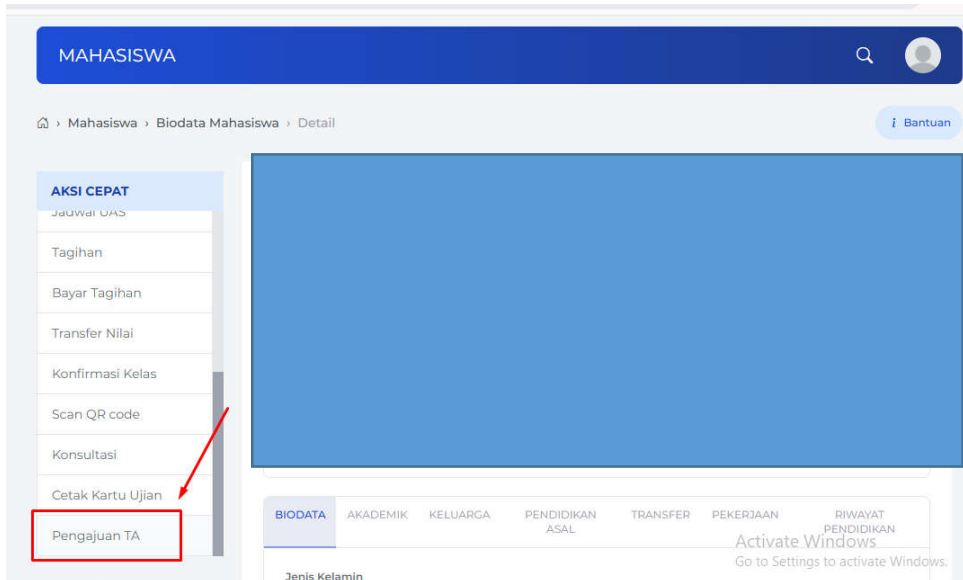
MAHASISWA

Mahasiswa › Biodata Mahasiswa › Detail

Bantuan

AKSI CEPAT

Jadwal UAS

Tagihan

Bayar Tagihan

Transfer Nilai

Konfirmasi Kelas

Scan QR code

Konsultasi

Cetak Kartu Ujian

Pengajuan TA

| BIODATA | AKADEMIK | KELUARGA | PENDIDIKAN ASAL | TRANSFER | PEKERJAAN | RIWAYAT PENDIDIKAN |
|---|---|---|---|---|---|---|

Jenis Kelamin

Activate Windows
Go to Settings to activate Windows.